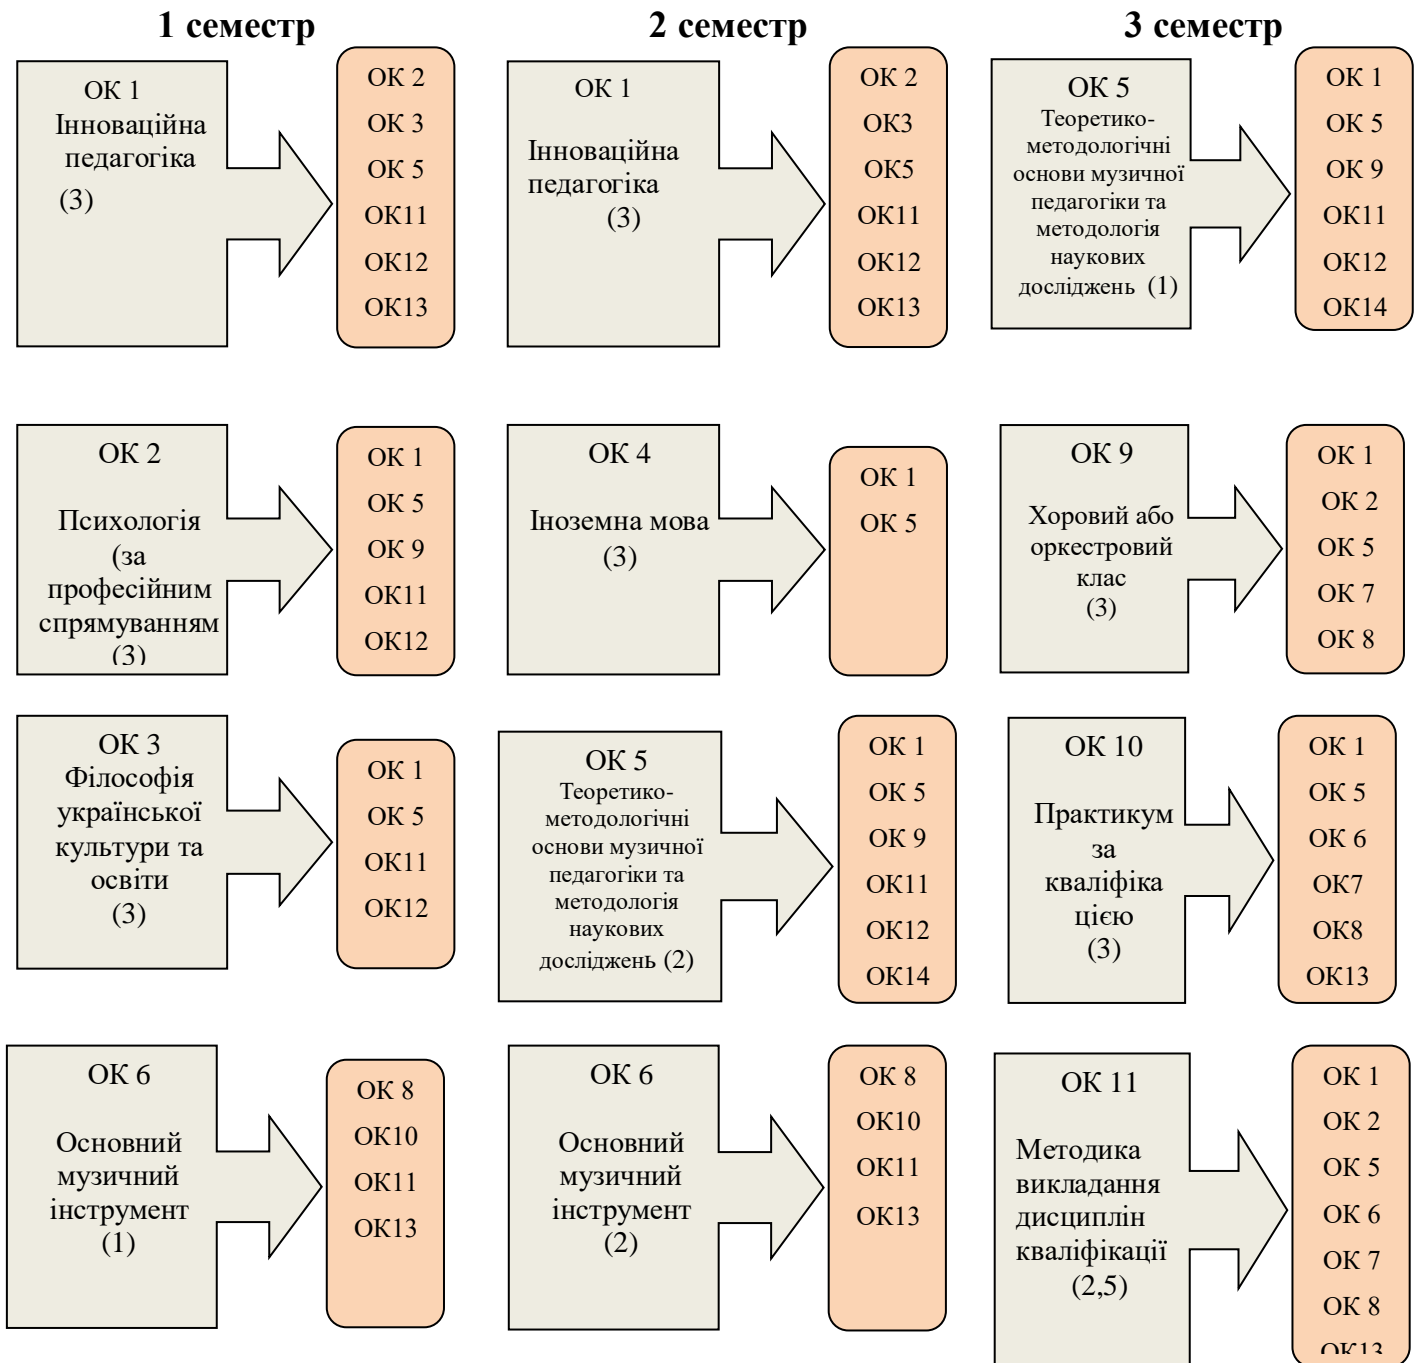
1 семестр

ОК 1
Інноваційна педагогіка
(3)

ОК 2
ОК 3
ОК 5
ОК11
ОК12
ОК13

ОК 2

Психологія (за професійним спрямуванням
(3)

ОК 1
ОК 5
ОК 9
ОК11
ОК12

ОК 3
Філософія української культури та освіти
(3)

ОК 1
ОК 5
ОК11
ОК12

ОК 6

Основний музичний інструмент
(1)

ОК 8
ОК10
ОК11
ОК13

2 семестр

ОК 1

Інноваційна педагогіка
(3)

ОК 2
ОК3
ОК5
ОК11
ОК12
ОК13

ОК 4

Іноземна мова
(3)

ОК 1
ОК 5

ОК 5
Теоретико-методологічні основи музичної педагогіки та методологія наукових досліджень (2)

ОК 1
ОК 5
ОК 9
ОК11
ОК12
ОК14

ОК 6

Основний музичний інструмент
(2)

ОК 8
ОК10
ОК11
ОК13

3 семестр

ОК 5
Теоретико-методологічні основи музичної педагогіки та методологія наукових досліджень (1)

ОК 1
ОК 5
ОК 9
ОК11
ОК12
ОК14

ОК 9

Хоровий або оркестровий клас
(3)

ОК 1
ОК 2
ОК 5
ОК 7
ОК 8

ОК 10

Практикум за кваліфікацією
(3)

ОК 1
ОК 5
ОК 6
ОК7
ОК8
ОК13

ОК 11

Методика викладання дисциплін кваліфікації
(2,5)

ОК 1
ОК 2
ОК 5
ОК 6
ОК 7
ОК 8
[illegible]